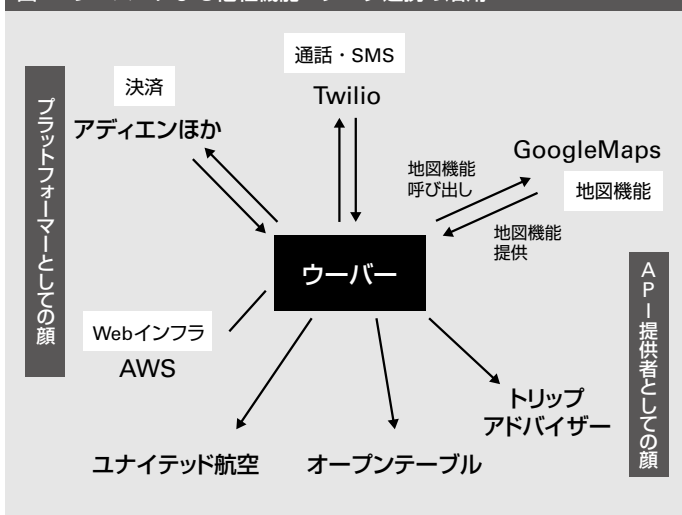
通話・SMS
Twilio

決済
アディエンほか

プラットフォーマーとしての顔

GoogleMaps
地図機能

地図機能
呼び出し

地図機能
提供

ウーバー

API提供者としての顔

Webインフラ
AWS

トリップ
アドバイザー

ユナイテッド航空

オープンテーブル